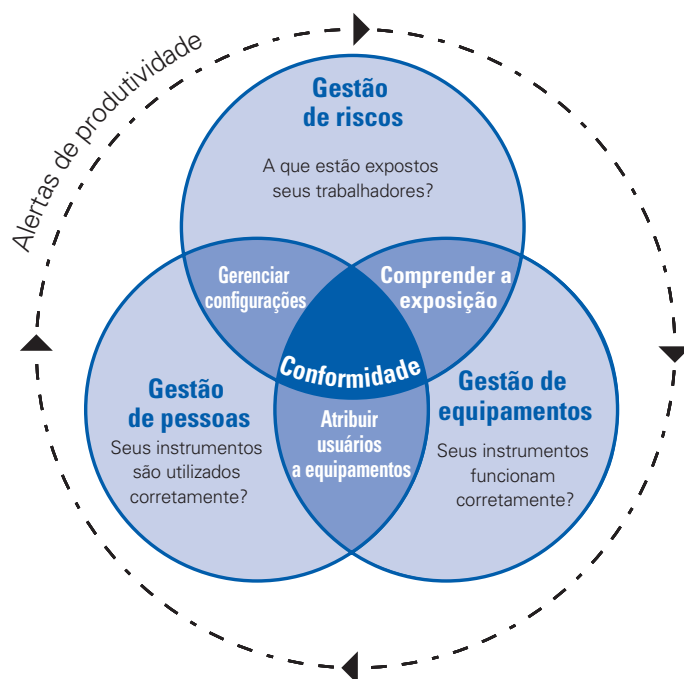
Alertas de produtividade

Gestão de riscos

A que estão expostos seus trabalhadores?

Gerenciar configurações

Comprender a exposição

Conformidade

Gestão de pessoas

Seus instrumentos são utilizados corretamente?

Atribuir usuários a equipamentos

Gestão de equipamentos

Seus instrumentos funcionam corretamente?